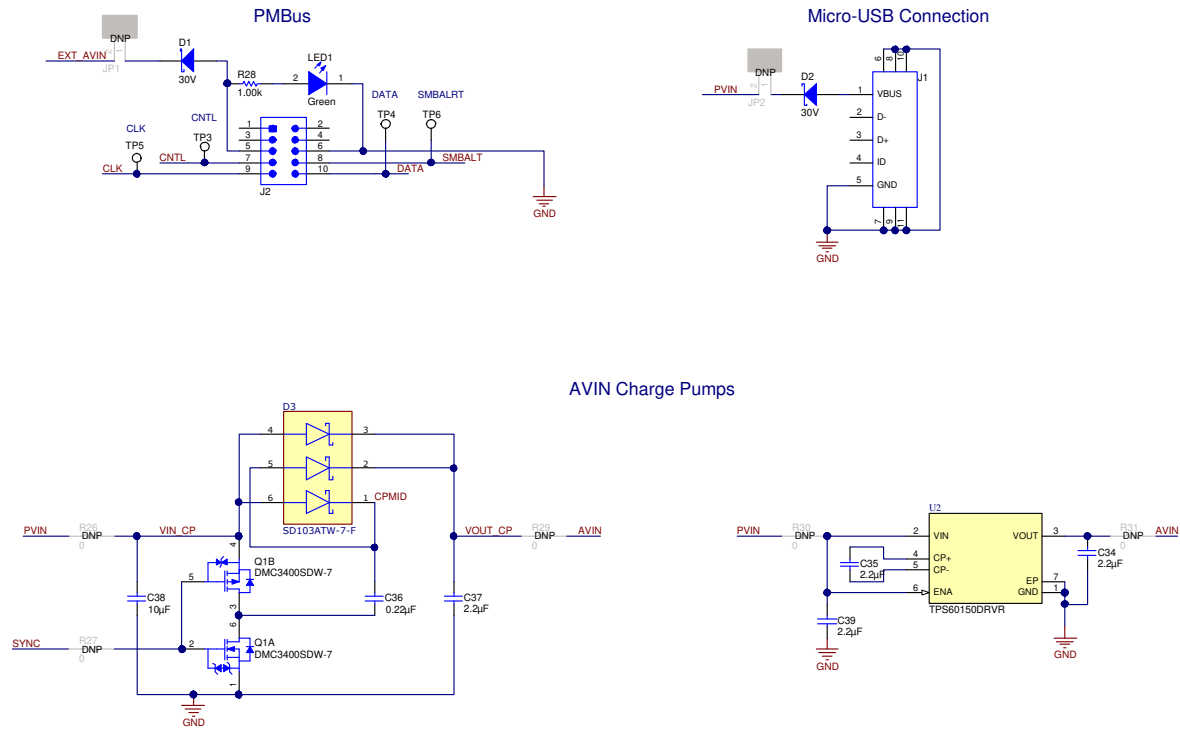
PMBus

DNP
EXT_AVIN
JP1
D1
30V
R28
1.00k
LED1
2
1
Green
CNTL
CLK
TP5
TP3
CNTL
CLK
1 2
3 4
5 6
7 8
9 10
J2
DATA
TP4
SMBALRT
TP6
SMBALT
DATA
GND

Micro-USB Connection

DNP
PVIN
JP2
D2
30V
J1
8
6
10
1 VBUS
2 D-
3 D+
4 ID
5 GND
7
9
11
GND

AVIN Charge Pumps

D3
4
3
5
2
6
1 CPMID
SD103ATW-7-F
PVIN
R26
DNP
0
VIN_CP
4
Q1B
DMC3400SDW-7
5
C38
10µF
3
C36
0.22µF
VOUT_CP
R29
DNP
0
AVIN
C37
2.2µF
SYNC
R27
DNP
0
2
6
Q1A
DMC3400SDW-7
1
GND

U2
PVIN
R30
DNP
0
2 VIN
VOUT 3
R31
DNP
0
AVIN
C34
2.2µF
4 CP+
5 CP-
C35
2.2µF
6 ENA
EP 7
GND 1
TPS60150DRVR
C39
2.2µF
GND
GND